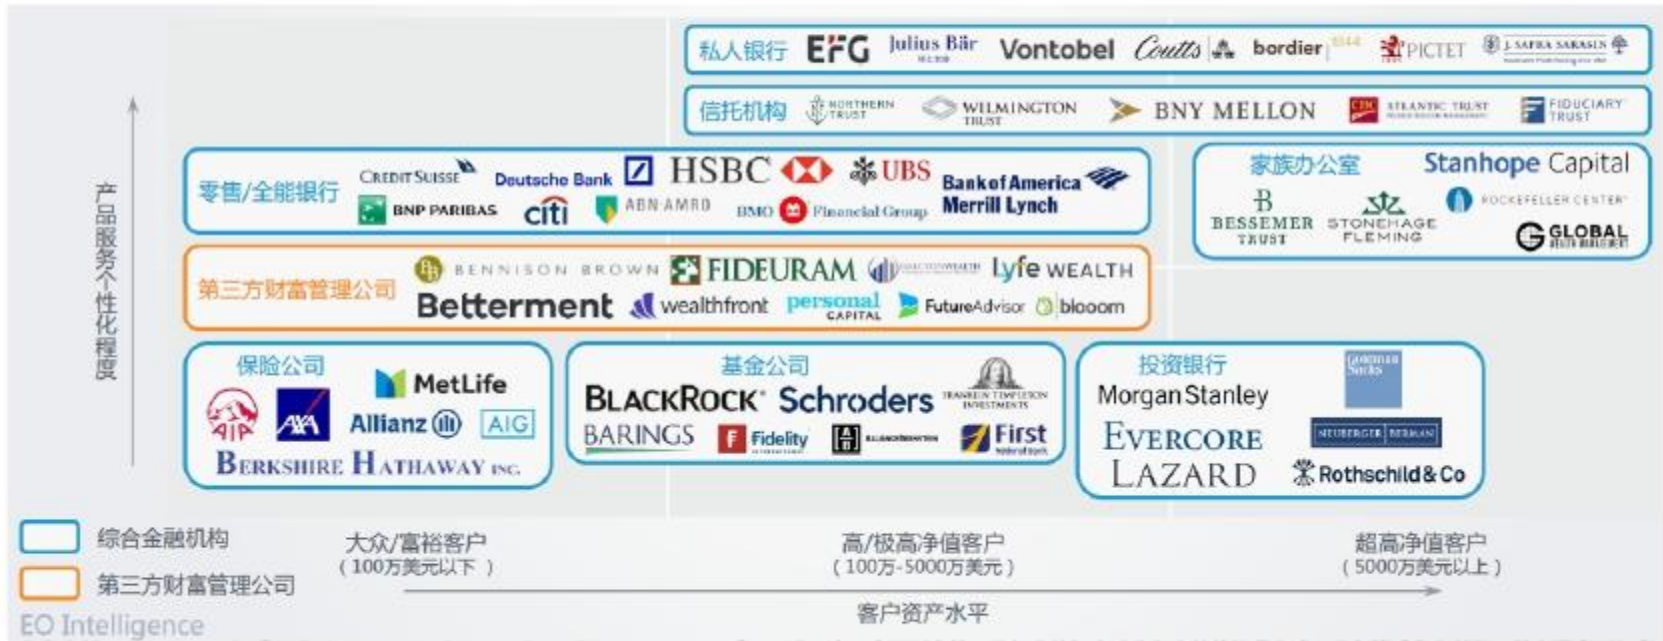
私人银行 EFG Julius Bär Vontobel Coutts bordier PICTET J. SAFRA SARASIN

信托机构 NORTHERN TRUST WILMINGTON TRUST BNY MELLON ATLANTIC TRUST FIDUCIARY TRUST

零售/全能银行 CREDIT SUISSE Deutsche Bank HSBC UBS Bank of America Merrill Lynch BNP PARIBAS citi ABN·AMRO BMO Financial Group

家族办公室 Stanhope Capital BESSEMER TRUST STONEHAGE FLEMING ROCKEFELLER CENTER GLOBAL

第三方财富管理公司 BENNISON BROWN FIDEURAM Lyfe WEALTH Betterment wealthfront personal CAPITAL FutureAdvisor blooom

产品服务个性化程度

保险公司 MetLife AIA AXA Allianz AIG BERKSHIRE HATHAWAY INC.

基金公司 BLACKROCK Schroders FRANKLIN TEMPLETON INVESTMENTS BARINGS Fidelity First

投资银行 Morgan Stanley Goldman Sachs EVERCORE NEUBERGER BERMAN LAZARD Rothschild & Co

综合金融机构

第三方财富管理公司

大众/富裕客户
（100万美元以下）

高/极高净值客户
（100万-5000万美元）

超高净值客户
（5000万美元以上）

客户资产水平

EO Intelligence